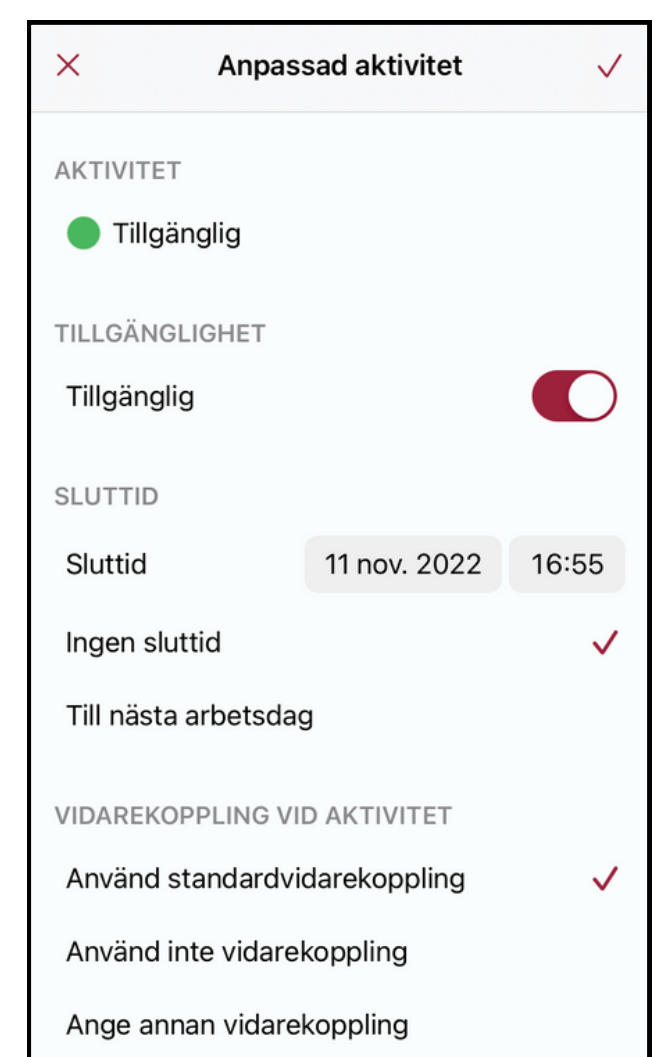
×
Anpassad aktivitet
✓

AKTIVITET

Tillgänglig

TILLGÄNGLIGHET

Tillgänglig

SLUTTID

Sluttid
11 nov. 2022
16:55

Ingen sluttid ✓

Till nästa arbetsdag

VIDAREKOPPLING VID AKTIVITET

Använd standardvidarekoppling ✓

Använd inte vidarekoppling

Ange annan vidarekoppling